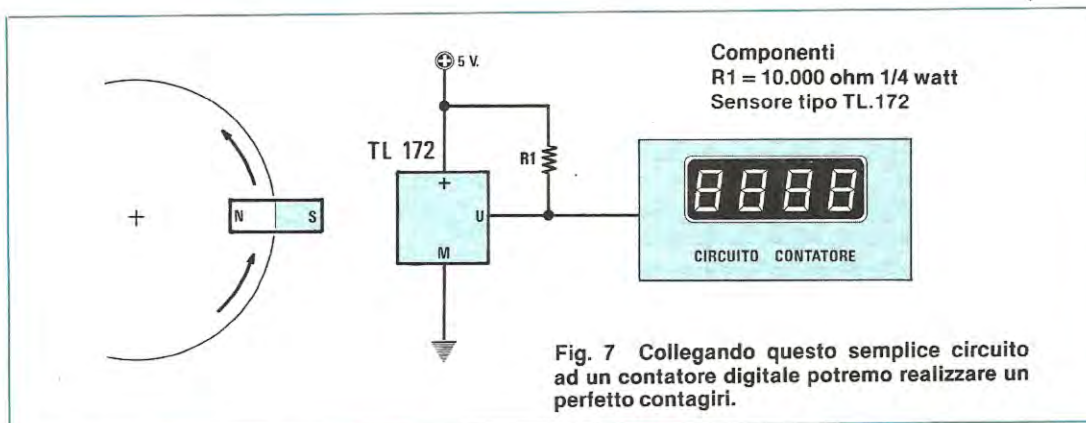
+
N
S
5 V.
TL 172
R1
+
U
M
Componenti
R1 = 10.000 ohm 1/4 watt
Sensore tipo TL.172
8888
CIRCUITO CONTATORE

Fig. 7 Collegando questo semplice circuito ad un contatore digitale potremo realizzare un perfetto contagiri.